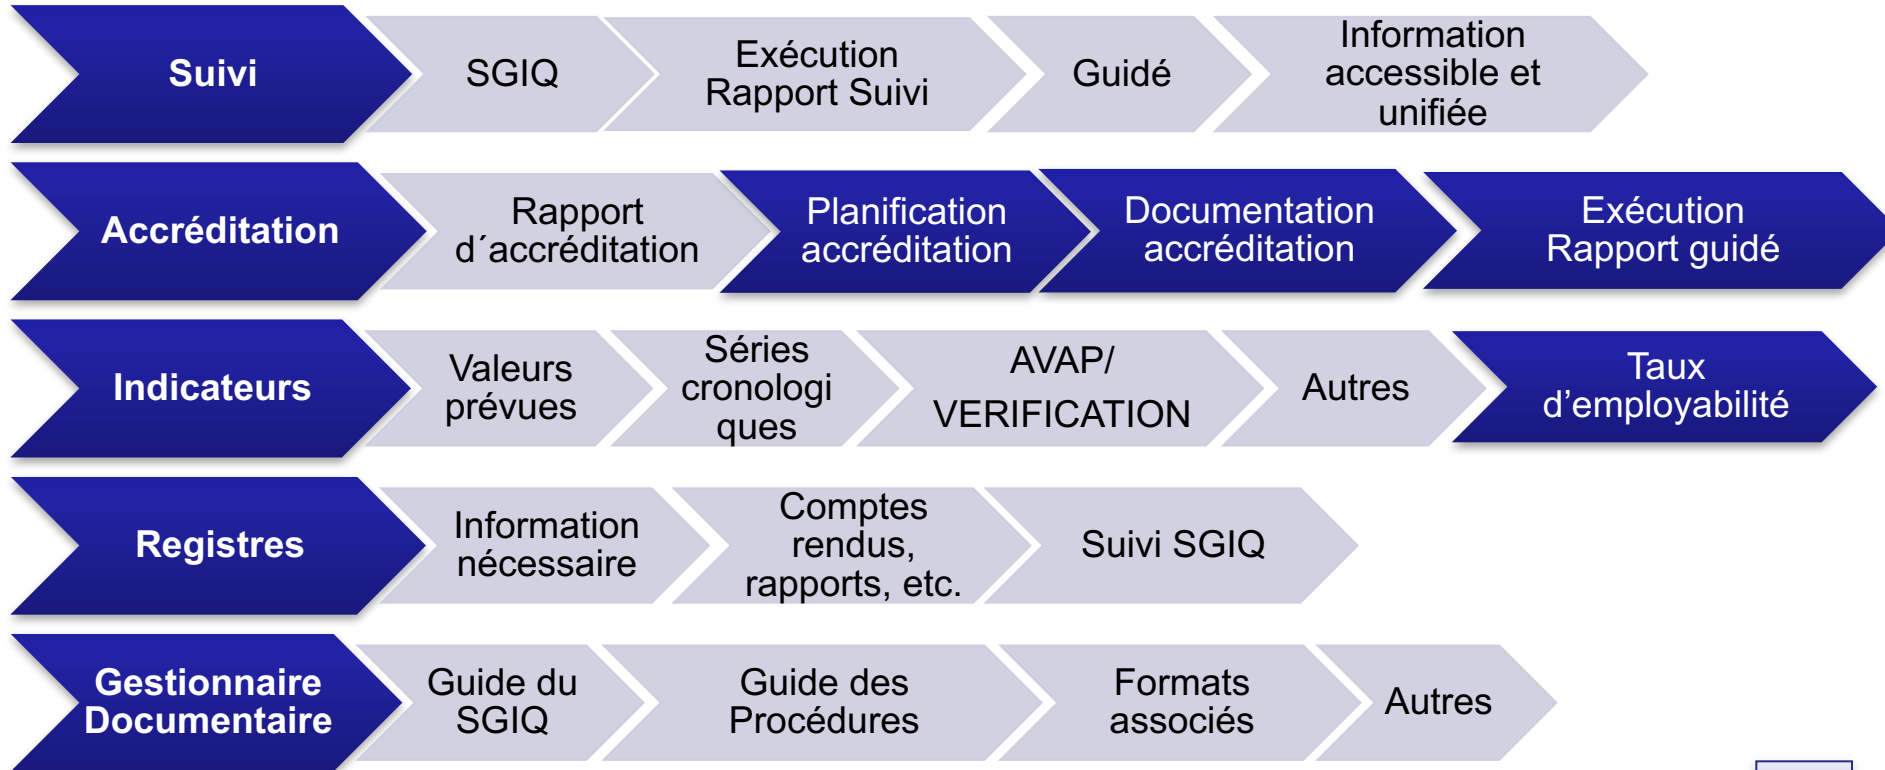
Suivi
SGIQ
Exécution Rapport Suivi
Guidé
Information accessible et unifiée

Accréditation
Rapport d´accréditation
Planification accréditation
Documentation accréditation
Exécution Rapport guidé

Indicateurs
Valeurs prévues
Séries cronologiques
AVAP/ VERIFICATION
Autres
Taux d'employabilité

Registres
Information nécessaire
Comptes rendus, rapports, etc.
Suivi SGIQ

Gestionnaire Documentaire
Guide du SGIQ
Guide des Procédures
Formats associés
Autres